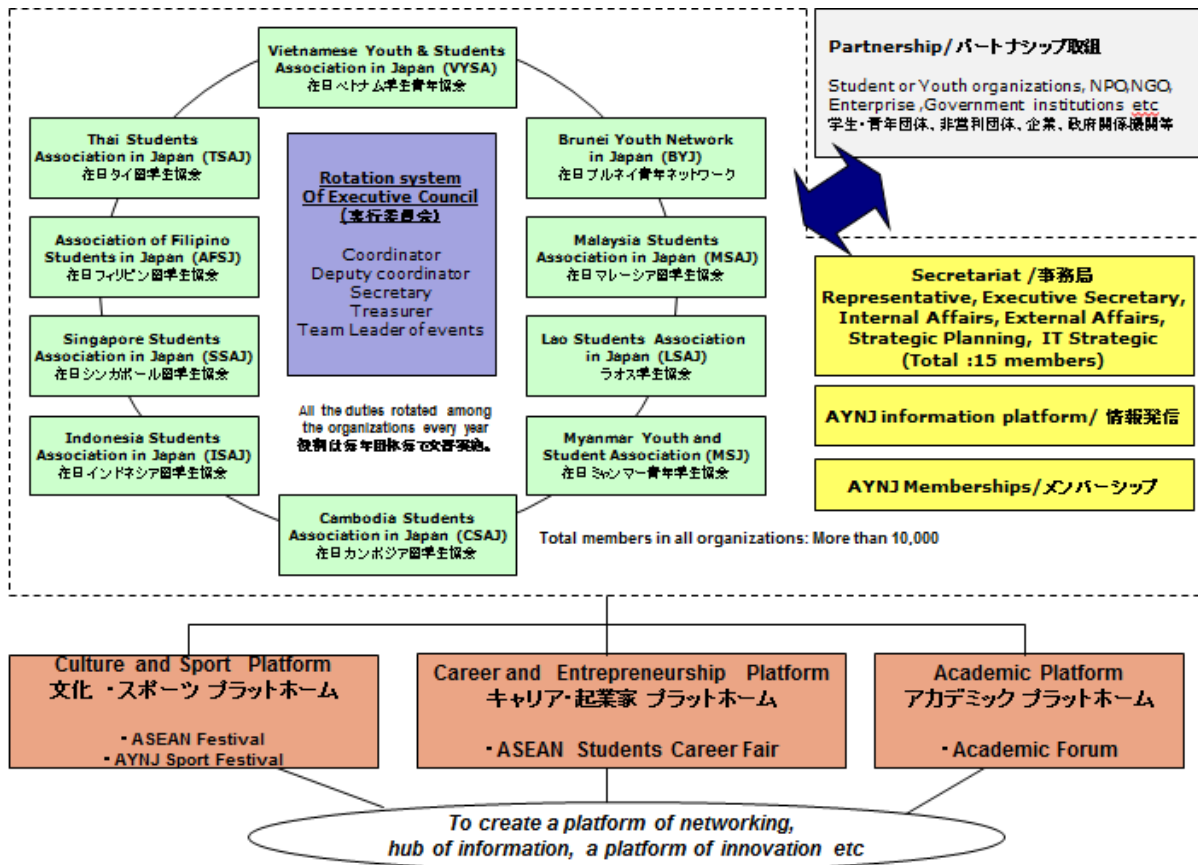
Vietnamese Youth & Students Association in Japan (VYSA)
在日ベトナム学生青年協会

Thai Students Association in Japan (TSAJ)
在日タイ留学生協会

Brunei Youth Network in Japan (BYJ)
在日ブルネイ青年ネットワーク

Rotation system Of Executive Council
(実行委員会)

Coordinator
Deputy coordinator
Secretary
Treasurer
Team Leader of events

Association of Filipino Students in Japan (AFSJ)
在日フィリピン留学生協会

Malaysia Students Association in Japan (MSAJ)
在日マレーシア留学生協会

Singapore Students Association in Japan (SSAJ)
在日シンガポール留学生協会

Lao Students Association in Japan (LSAJ)
ラオス学生協会

All the duties rotated among the organizations every year
役割は毎年団体毎で交替実施。

Indonesia Students Association in Japan (ISAJ)
在日インドネシア留学生協会

Myanmar Youth and Student Association (MSJ)
在日ミャンマー青年学生協会

Cambodia Students Association in Japan (CSAJ)
在日カンボジア留学生協会

Total members in all organizations: More than 10,000

Partnership/パートナシップ取組

Student or Youth organizations, NPO,NGO, Enterprise ,Government institutions etc
学生・青年団体、非営利団体、企業、政府関係機関等

Secretariat /事務局
Representative, Executive Secretary, Internal Affairs, External Affairs, Strategic Planning, IT Strategic
(Total :15 members)

AYNJ information platform/ 情報発信

AYNJ Memberships/メンバーシップ

Culture and Sport Platform
文化 ・スポーツ プラットホーム
・ASEAN Festival
・AYNJ Sport Festival

Career and Entrepreneurship Platform
キャリア・起業家 プラットホーム
・ASEAN Students Career Fair

Academic Platform
アカデミック プラットホーム
・Academic Forum

To create a platform of networking, hub of information, a platform of innovation etc